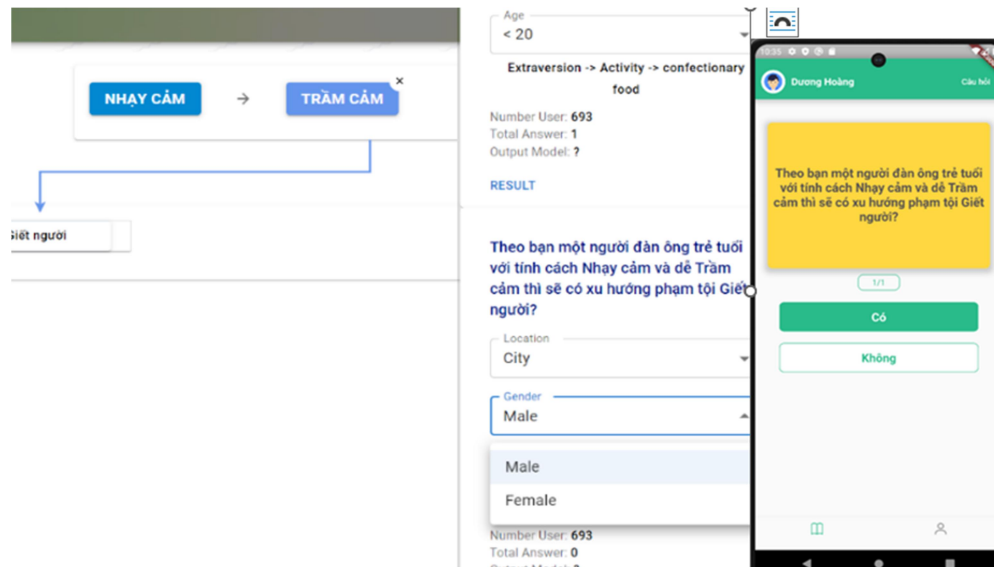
NHẠY CẢM → TRẦM CẢM ×

Giết người

Age
< 20

Extraversion -> Activity -> confectionary food

Number User: 693
Total Answer: 1
Output Model: ?

RESULT

Theo bạn một người đàn ông trẻ tuổi với tính cách Nhạy cảm và dễ Trầm cảm thì sẽ có xu hướng phạm tội Giết người?

Location
City

Gender
Male

Male
Female

Number User: 693
Total Answer: 0
Output Model: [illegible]

10:35
Dương Hoàng
Câu hỏi

Theo bạn một người đàn ông trẻ tuổi với tính cách Nhạy cảm và dễ Trầm cảm thì sẽ có xu hướng phạm tội Giết người?

1/1

Có

Không